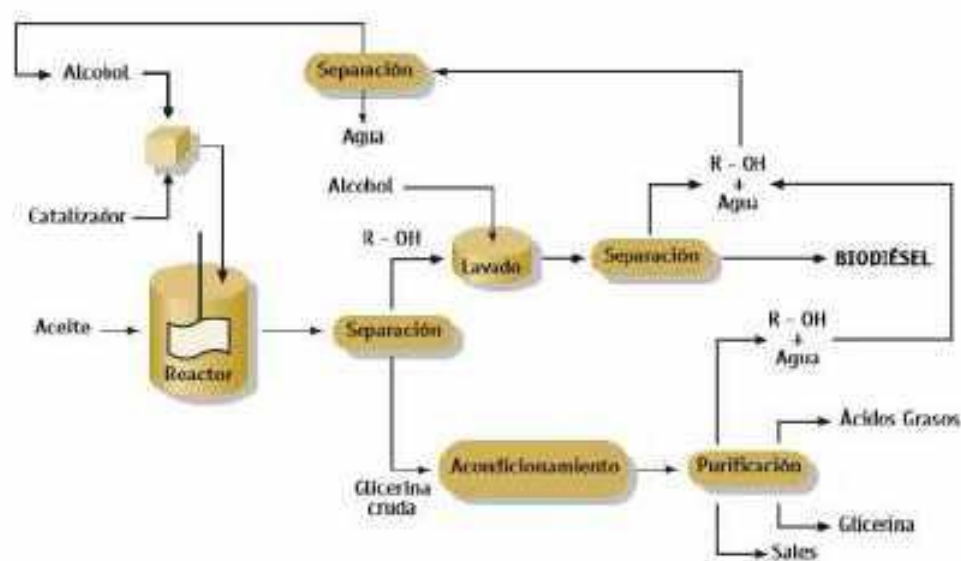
Alcohol

Separación

Agua

Catalizador

Alcohol

R - OH + Agua

R - OH

Lavado

Separación

BIODIÉSEL

Aceite

Reactor

Separación

R - OH + Agua

Ácidos Grasos

Glicerina cruda

Acondicionamiento

Purificación

Glicerina

Sales